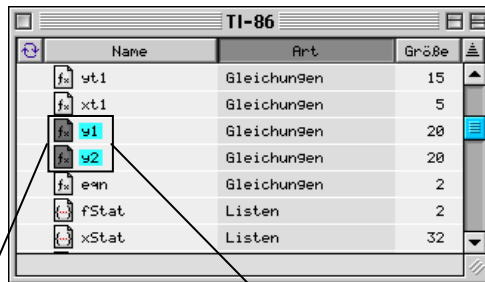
TI-86

| Name | Art | Größe |
|---|---|---|
| yt1 | Gleichungen | 15 |
| xt1 | Gleichungen | 5 |
| y1 | Gleichungen | 20 |
| y2 | Gleichungen | 20 |
| eqn | Gleichungen | 2 |
| fStat | Listen | 2 |
| xStat | Listen | 32 |